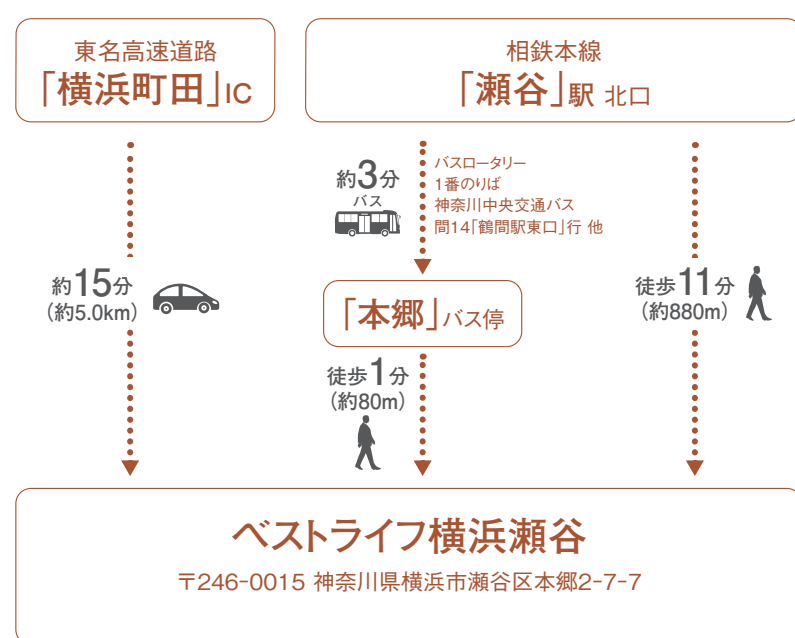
東名高速道路
「横浜町田」IC

相鉄本線
「瀬谷」駅 北口

約15分
(約5.0km)

約3分
バス

バスロータリー
1番のりば
神奈川中央交通バス
間14「鶴間駅東口」行 他

「本郷」バス停

徒歩1分
(約80m)

徒歩11分
(約880m)

ベストライフ横浜瀬谷
〒246-0015 神奈川県横浜市瀬谷区本郷2-7-7